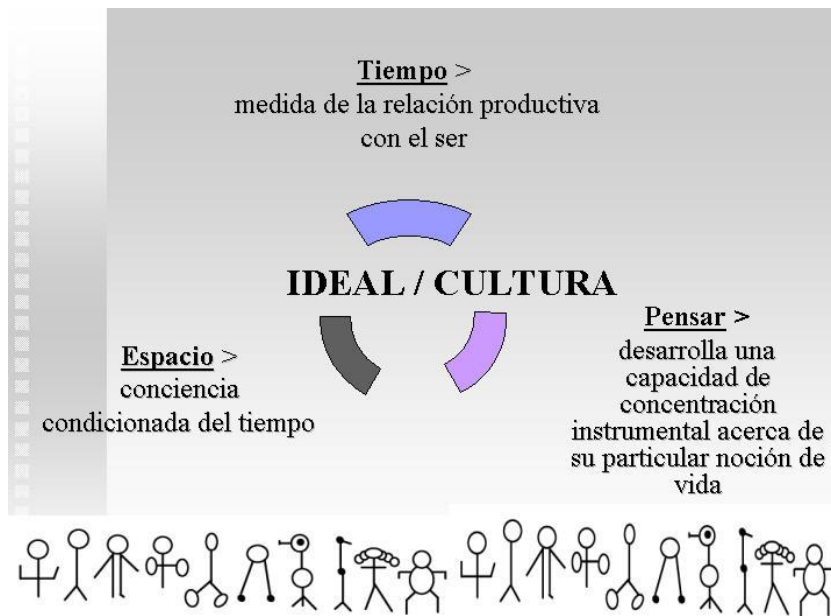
Tiempo >
medida de la relación productiva con el ser

IDEAL / CULTURA

Espacio >
conciencia condicionada del tiempo

Pensar >
desarrolla una capacidad de concentración instrumental acerca de su particular noción de vida